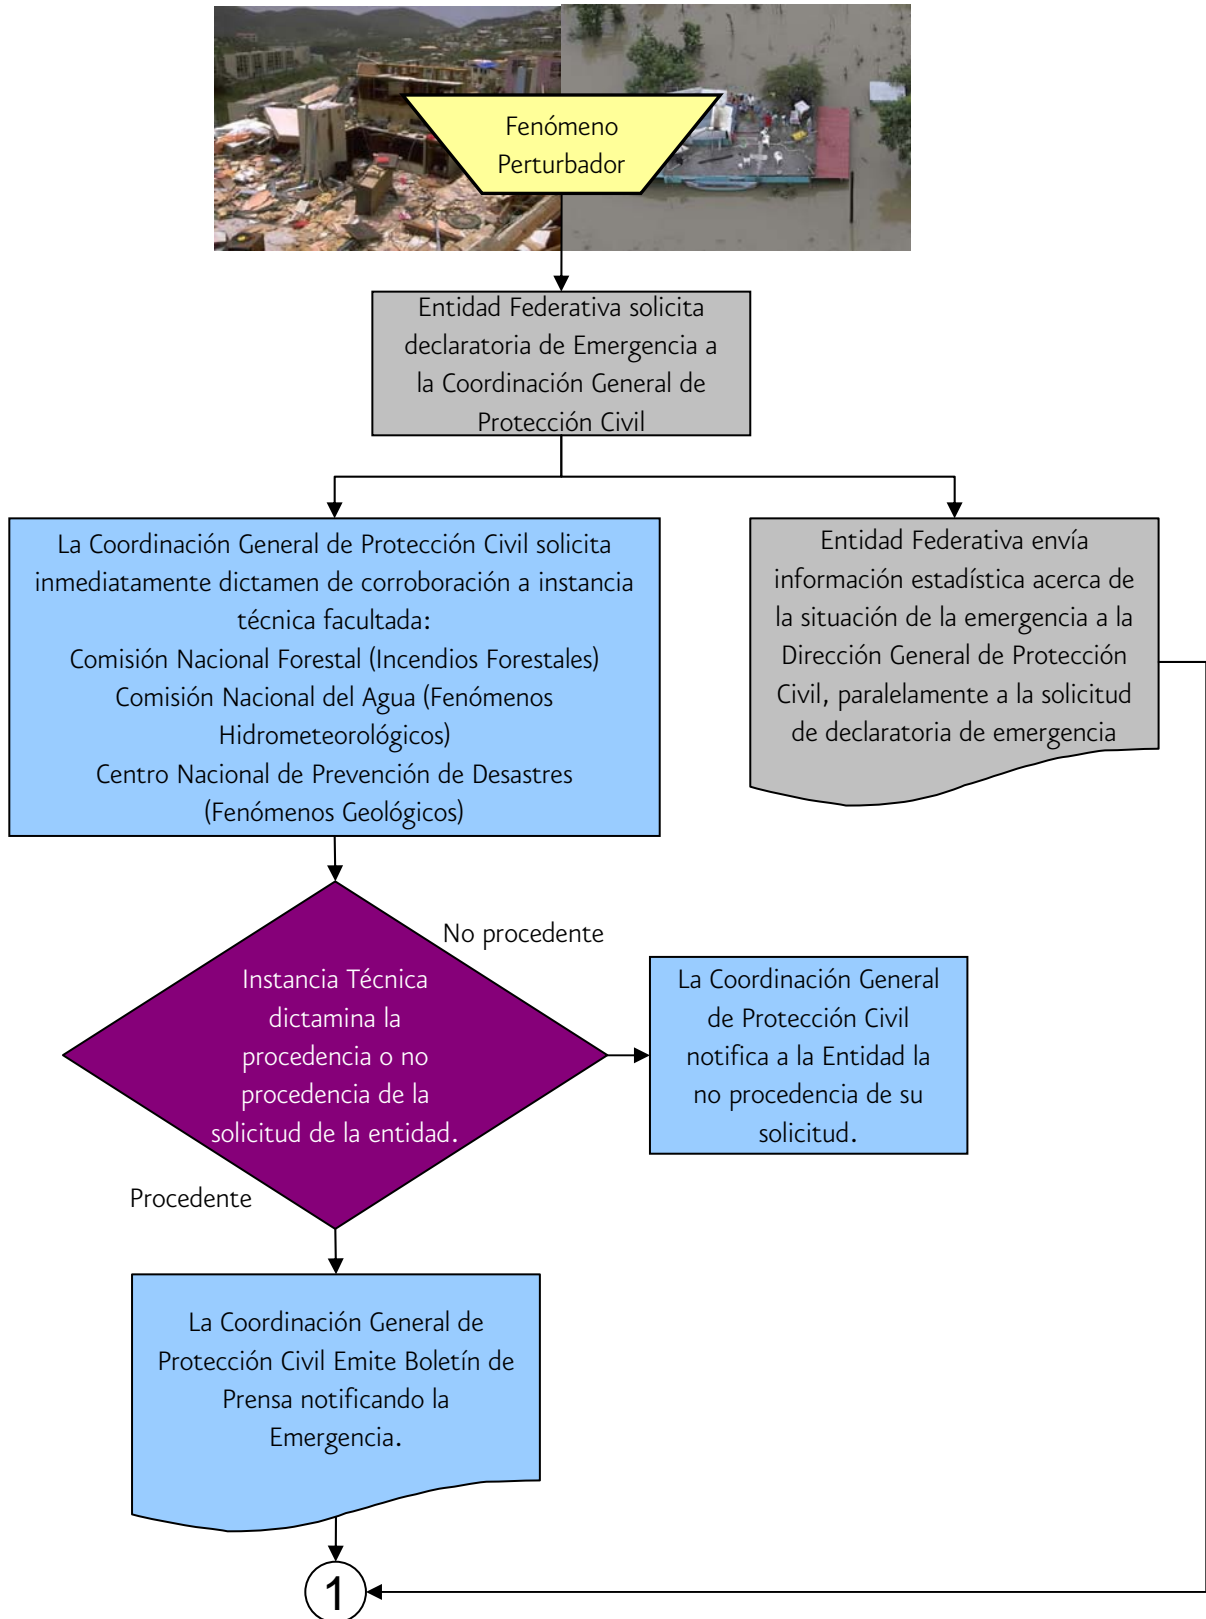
Fenómeno Perturbador

Entidad Federativa solicita declaratoria de Emergencia a la Coordinación General de Protección Civil

La Coordinación General de Protección Civil solicita inmediatamente dictamen de corroboración a instancia técnica facultada:
Comisión Nacional Forestal (Incendios Forestales)
Comisión Nacional del Agua (Fenómenos Hidrometeorológicos)
Centro Nacional de Prevención de Desastres (Fenómenos Geológicos)

Entidad Federativa envía información estadística acerca de la situación de la emergencia a la Dirección General de Protección Civil, paralelamente a la solicitud de declaratoria de emergencia

Instancia Técnica dictamina la procedencia o no procedencia de la solicitud de la entidad.

No procedente

La Coordinación General de Protección Civil notifica a la Entidad la no procedencia de su solicitud.

Procedente

La Coordinación General de Protección Civil Emite Boletín de Prensa notificando la Emergencia.

1